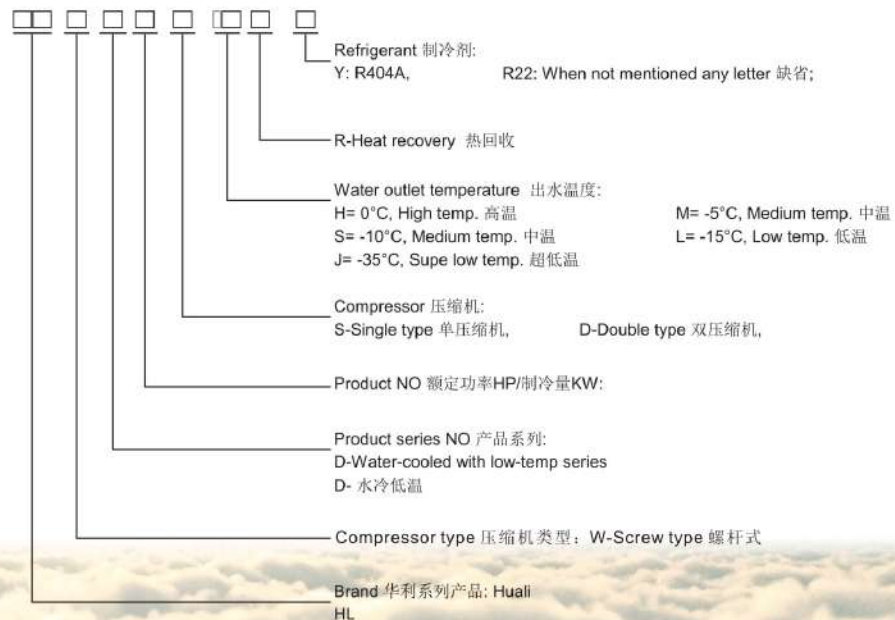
Refrigerant 制冷剂:
Y: R404A, R22: When not mentioned any letter 缺省;

R-Heat recovery 热回收

Water outlet temperature 出水温度:
H= 0°C, High temp. 高温
M= -5°C, Medium temp. 中温
S= -10°C, Medium temp. 中温
L= -15°C, Low temp. 低温
J= -35°C, Supe low temp. 超低温

Compressor 压缩机:
S-Single type 单压缩机, D-Double type 双压缩机,

Product NO 额定功率HP/制冷量KW:

Product series NO 产品系列:
D-Water-cooled with low-temp series
D- 水冷低温

Compressor type 压缩机类型：W-Screw type 螺杆式

Brand 华利系列产品: Huali
HL